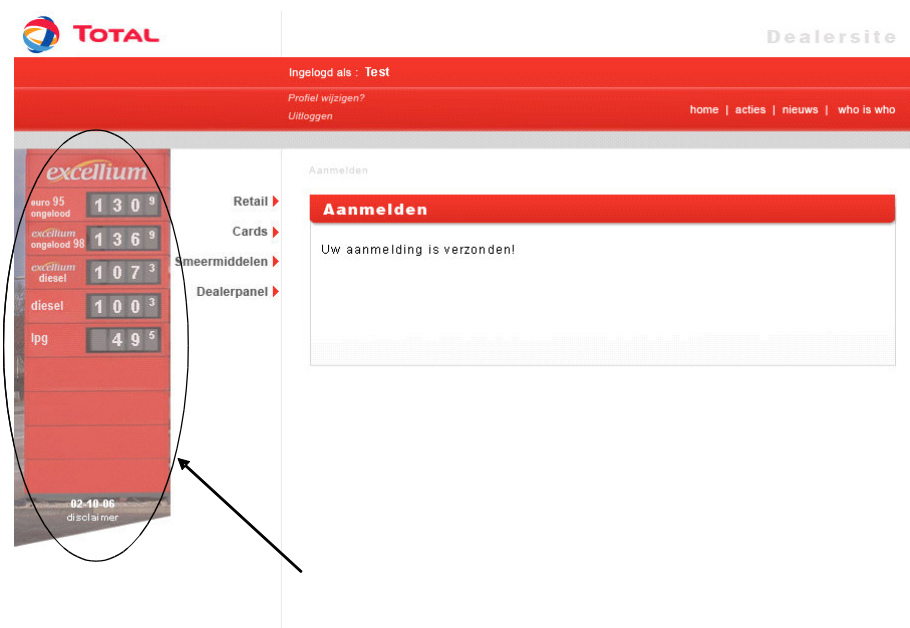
TOTAL

Dealersite

Ingelogd als : Test

Profiel wijzigen?
Uitloggen

home | acties | nieuws | who is who

excellium
euro 95 ongelood 130 9
excellium ongelood 98 136 9
excellium diesel 107 3
diesel 100 3
lpg 49 5

02-10-06
disclaimer

Retail
Cards
Smeermiddelen
Dealerpanel

Aanmelden

Aanmelden

Uw aanmelding is verzonden!